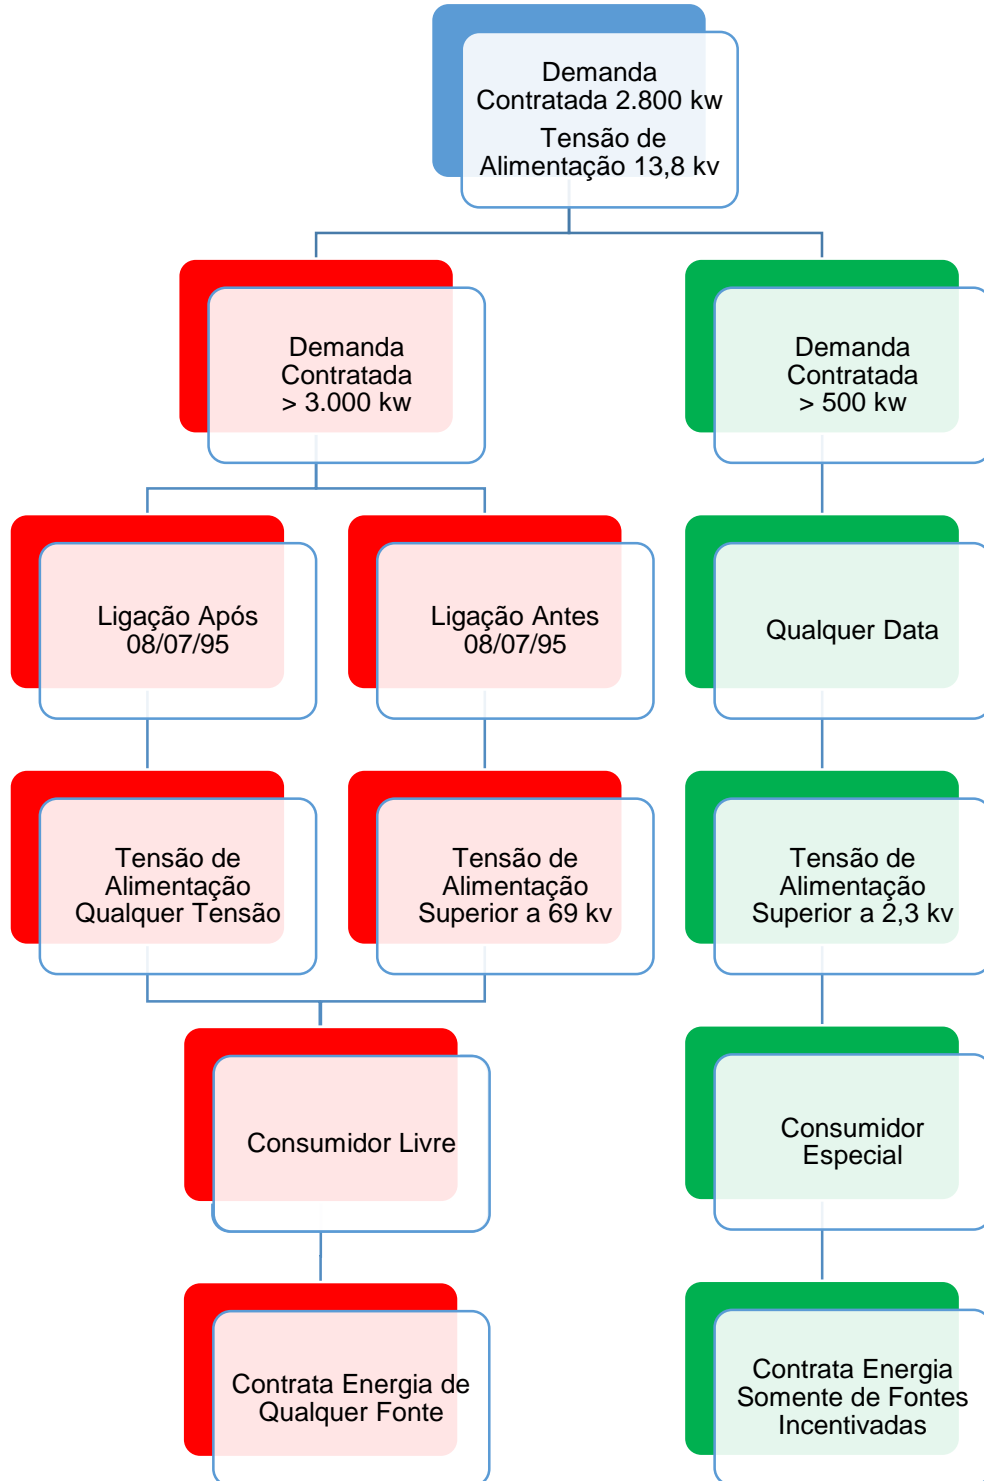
Demanda Contratada 2.800 kw
Tensão de Alimentação 13,8 kv

Demanda Contratada > 3.000 kw

Ligação Após 08/07/95

Tensão de Alimentação Qualquer Tensão

Ligação Antes 08/07/95

Tensão de Alimentação Superior a 69 kv

Consumidor Livre

Contrata Energia de Qualquer Fonte

Demanda Contratada > 500 kw

Qualquer Data

Tensão de Alimentação Superior a 2,3 kv

Consumidor Especial

Contrata Energia Somente de Fontes Incentivadas